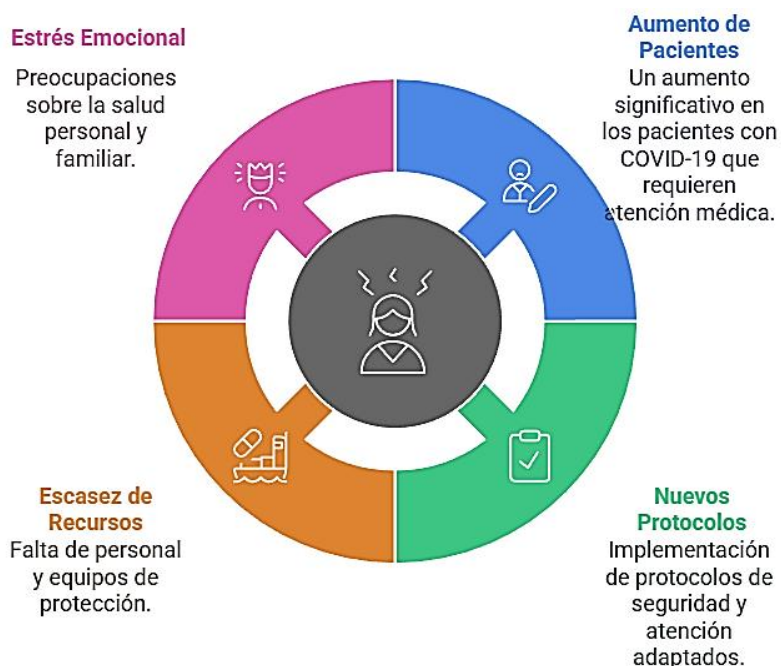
Estrés Emocional

Preocupaciones sobre la salud personal y familiar.

Aumento de Pacientes

Un aumento significativo en los pacientes con COVID-19 que requieren atención médica.

Escasez de Recursos

Falta de personal y equipos de protección.

Nuevos Protocolos

Implementación de protocolos de seguridad y atención adaptados.